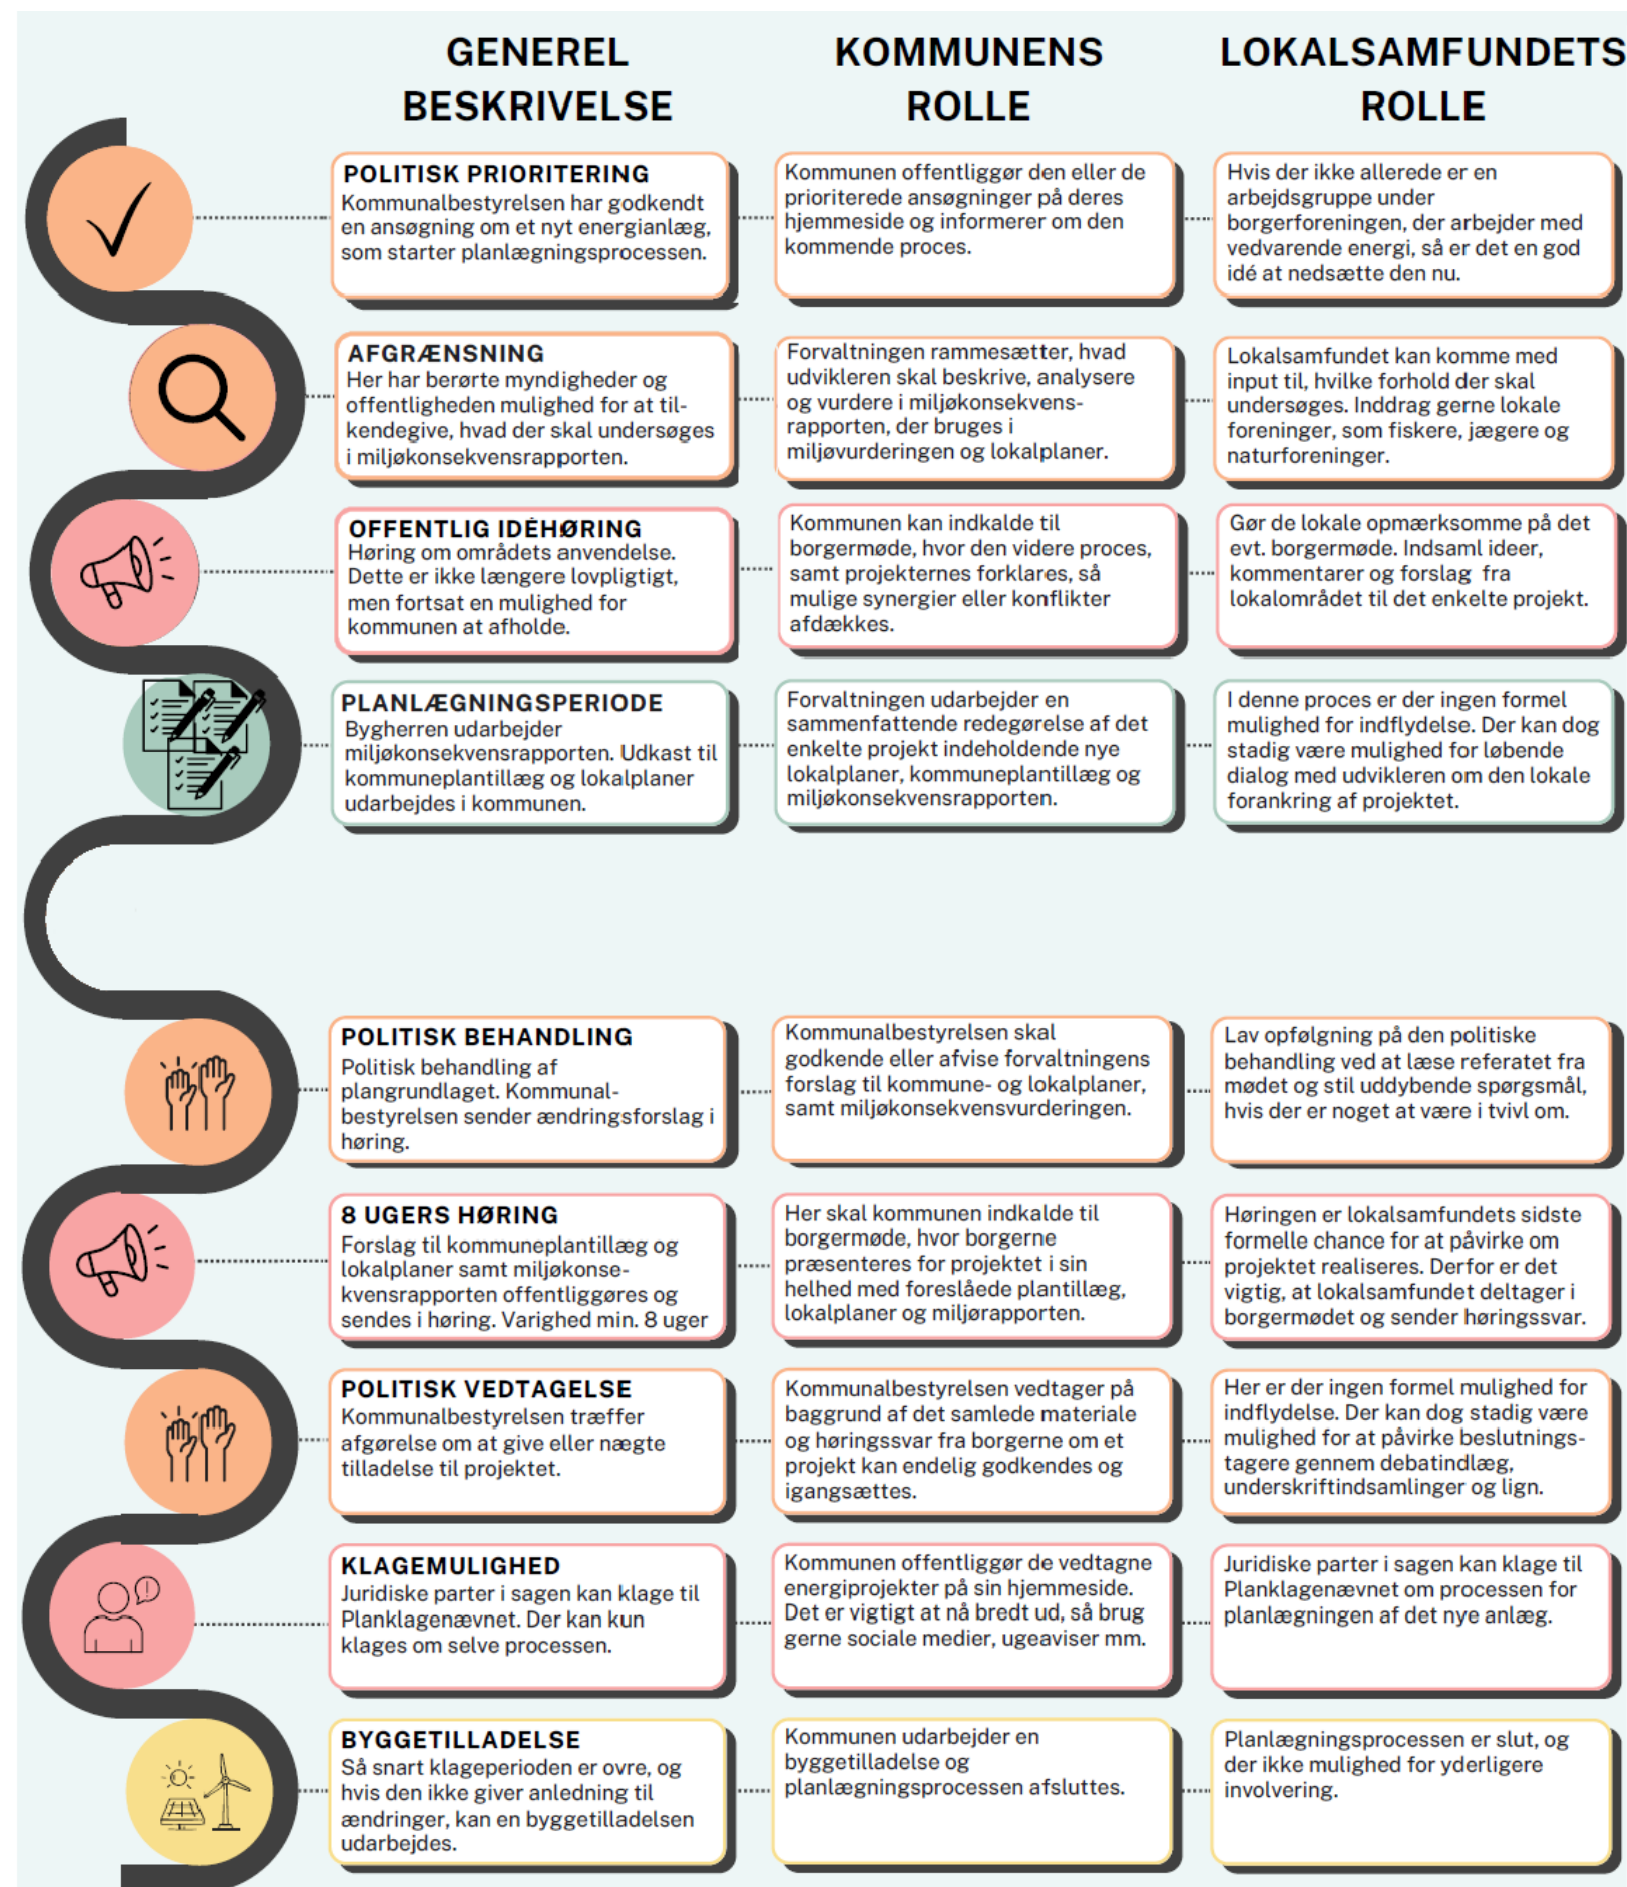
| GENEREL BESKRIVELSE | KOMMUNENS ROLLE | LOKALSAMFUNDETS ROLLE |
|---|---|---|
| POLITISK PRIORITERING Kommunalbestyrelsen har godkendt en ansøgning om et nyt energianlæg, som starter planlægningsprocessen. | Kommunen offentliggør den eller de prioriterede ansøgninger på deres hjemmeside og informerer om den kommende proces. | Hvis der ikke allerede er en arbejdsgruppe under borgerforeningen, der arbejder med vedvarende energi, så er det en god idé at nedsætte den nu. |
| AFGRÆNSNING Her har berørte myndigheder og offentligheden mulighed for at tilkendegive, hvad der skal undersøges i miljøkonsekvensrapporten. | Forvaltningen rammesætter, hvad udvikleren skal beskrive, analysere og vurdere i miljøkonsekvens-rapporten, der bruges i miljøvurderingen og lokalplaner. | Lokalsamfundet kan komme med input til, hvilke forhold der skal undersøges. Inddrag gerne lokale foreninger, som fiskere, jægere og naturforeninger. |
| OFFENTLIG IDÉHØRING Høring om områdets anvendelse. Dette er ikke længere lovpligtigt, men fortsat en mulighed for kommunen at afholde. | Kommunen kan indkalde til borgermøde, hvor den videre proces, samt projekternes forklares, så mulige synergier eller konflikter afdækkes. | Gør de lokale opmærksomme på det evt. borgermøde. Indsaml ideer, kommentarer og forslag fra lokalområdet til det enkelte projekt. |
| PLANLÆGNINGSPERIODE Bygherren udarbejder miljøkonsekvensrapporten. Udkast til kommuneplantillæg og lokalplaner udarbejdes i kommunen. | Forvaltningen udarbejder en sammenfattende redegørelse af det enkelte projekt indeholdende nye lokalplaner, kommuneplantillæg og miljøkonsekvensrapporten. | I denne proces er der ingen formel mulighed for indflydelse. Der kan dog stadig være mulighed for løbende dialog med udvikleren om den lokale forankring af projektet. |
| POLITISK BEHANDLING Politisk behandling af plangrundlaget. Kommunalbestyrelsen sender ændringsforslag i høring. | Kommunalbestyrelsen skal godkende eller afvise forvaltningens forslag til kommune- og lokalplaner, samt miljøkonsekvensvurderingen. | Lav opfølgning på den politiske behandling ved at læse referatet fra mødet og stil uddybende spørgsmål, hvis der er noget at være i tvivl om. |
| 8 UGERS HØRING Forslag til kommuneplantillæg og lokalplaner samt miljøkonsekvensrapporten offentliggøres og sendes i høring. Varighed min. 8 uger | Her skal kommunen indkalde til borgermøde, hvor borgerne præsenteres for projektet i sin helhed med foreslåede plantillæg, lokalplaner og miljørapporten. | Høringen er lokalsamfundets sidste formelle chance for at påvirke om projektet realiseres. Derfor er det vigtig, at lokalsamfundet deltager i borgermødet og sender høringssvar. |
| POLITISK VEDTAGELSE Kommunalbestyrelsen træffer afgørelse om at give eller nægte tilladelse til projektet. | Kommunalbestyrelsen vedtager på baggrund af det samlede materiale og høringssvar fra borgerne om et projekt kan endelig godkendes og igangsættes. | Her er der ingen formel mulighed for indflydelse. Der kan dog stadig være mulighed for at påvirke beslutningstagere gennem debatindlæg, underskriftindsamlinger og lign. |
| KLAGEMULIGHED Juridiske parter i sagen kan klage til Planklagenævnet. Der kan kun klages om selve processen. | Kommunen offentliggør de vedtagne energiprojekter på sin hjemmeside. Det er vigtigt at nå bredt ud, så brug gerne sociale medier, ugeaviser mm. | Juridiske parter i sagen kan klage til Planklagenævnet om processen for planlægningen af det nye anlæg. |
| BYGGETILLADELSE Så snart klageperioden er ovre, og hvis den ikke giver anledning til ændringer, kan en byggetilladelsen udarbejdes. | Kommunen udarbejder en byggetilladelse og planlægningsprocessen afsluttes. | Planlægningsprocessen er slut, og der ikke mulighed for yderligere involvering. |